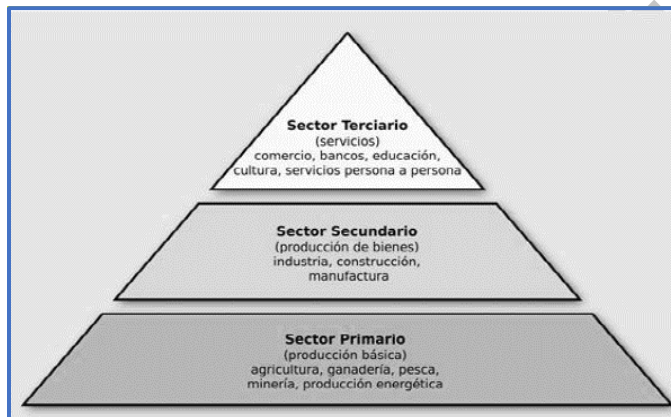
Sector Terciario
(servicios)
comercio, bancos, educación, cultura, servicios persona a persona

Sector Secundario
(producción de bienes)
industria, construcción, manufactura

Sector Primario
(producción básica)
agricultura, ganadería, pesca, minería, producción energética